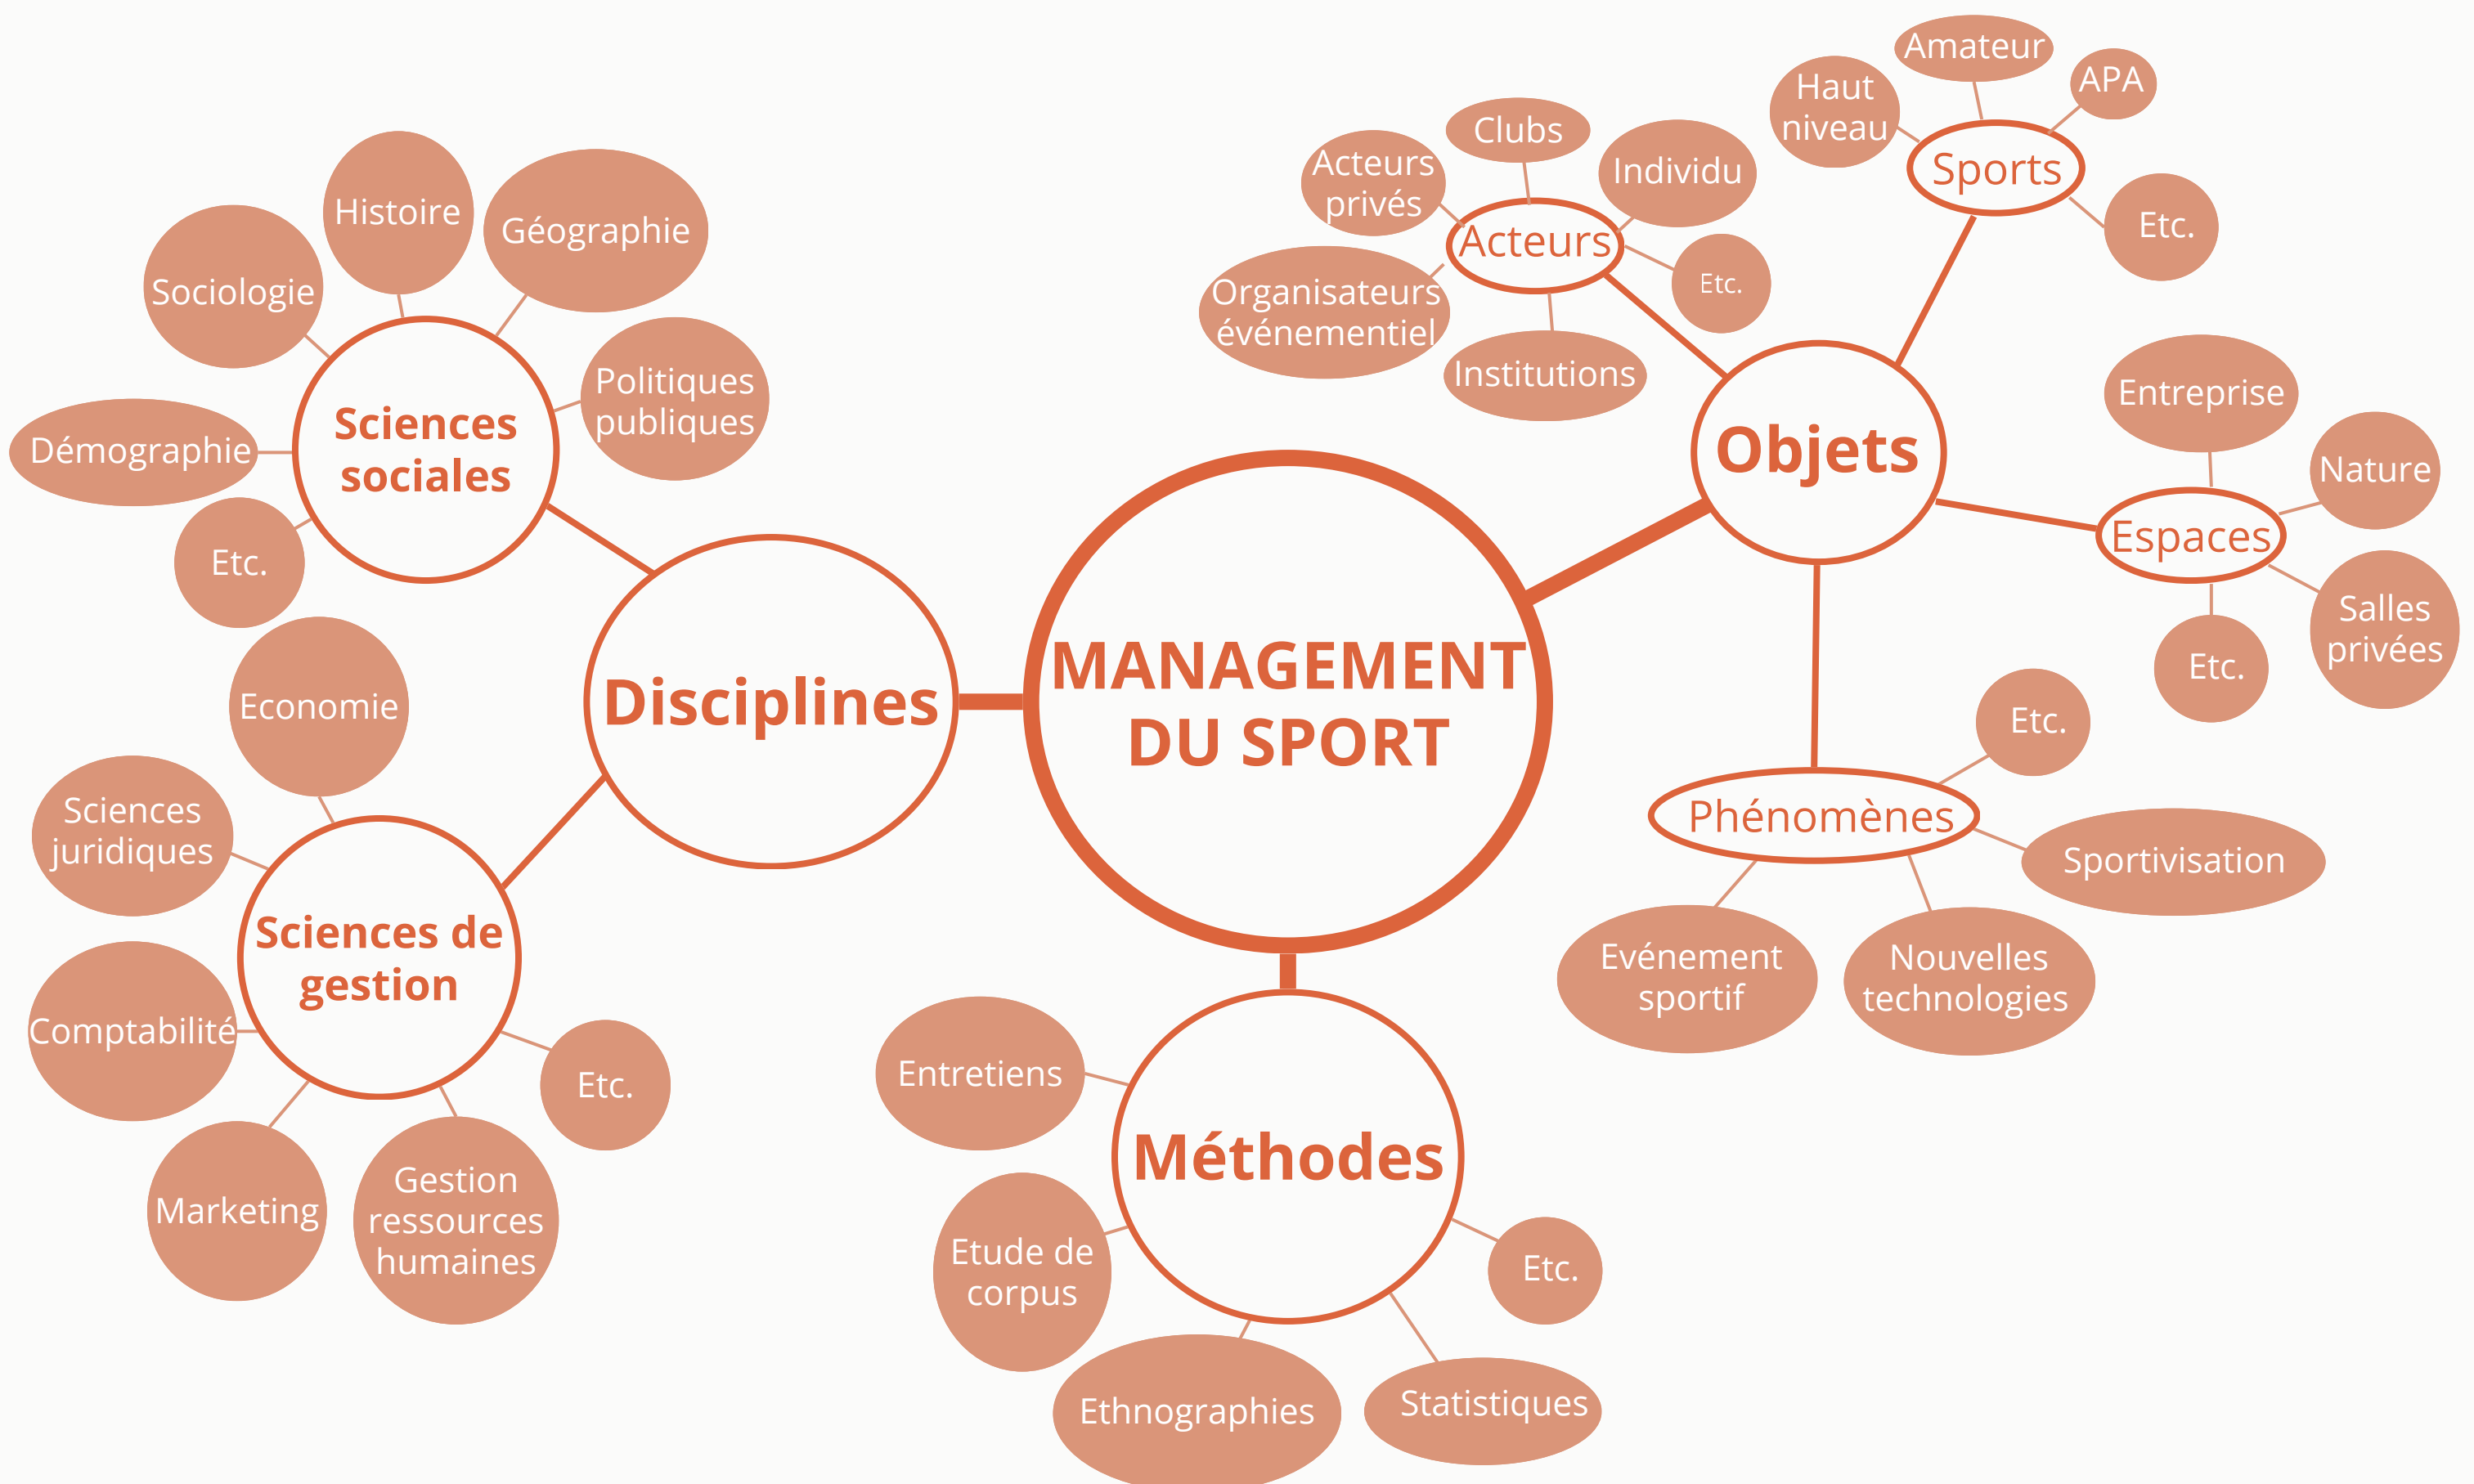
MANAGEMENT DU SPORT

Disciplines

Sciences sociales

Histoire

Géographie

Sociologie

Politiques publiques

Démographie

Etc.

Sciences de gestion

Economie

Sciences juridiques

Comptabilité

Etc.

Marketing

Gestion ressources humaines

Objets

Acteurs

Clubs

Acteurs privés

Individu

Organisateurs événementiel

Etc.

Institutions

Sports

Amateur

Haut niveau

APA

Etc.

Espaces

Entreprise

Nature

Salles privées

Etc.

Phénomènes

Etc.

Sportivisation

Evénement sportif

Nouvelles technologies

Méthodes

Entretiens

Etude de corpus

Etc.

Ethnographies

Statistiques